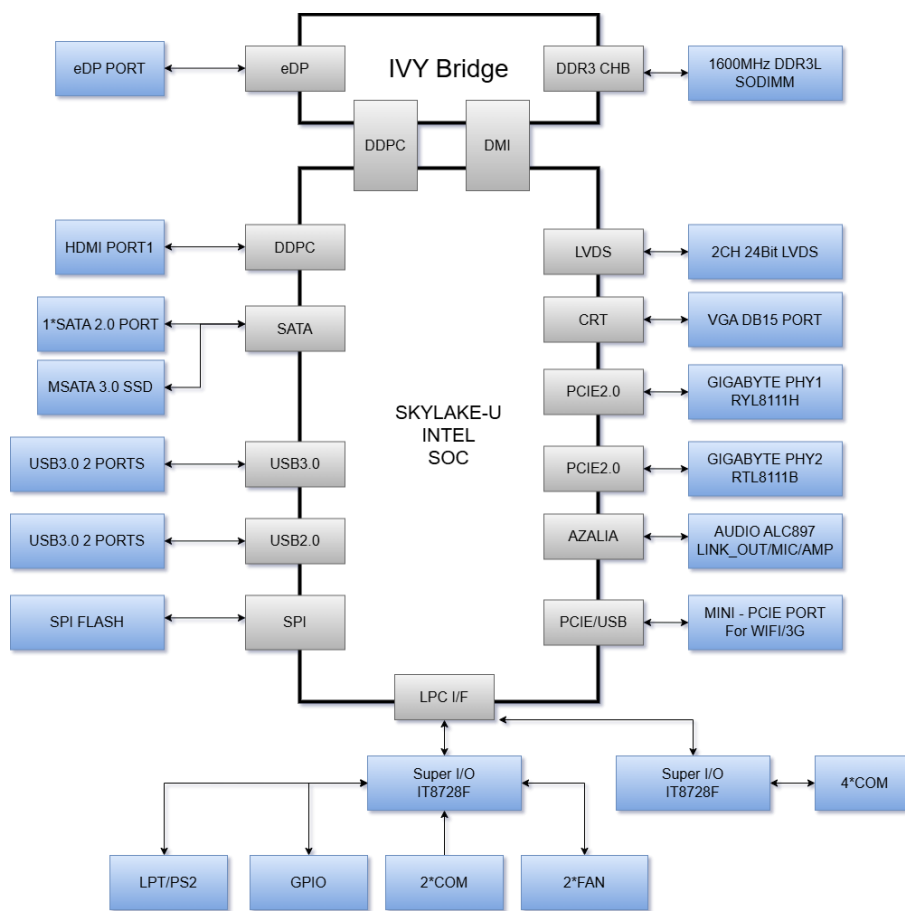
eDP PORT

eDP

IVY Bridge

DDR3 CHB

1600MHz DDR3L SODIMM

DDPC

DMI

HDMI PORT1

DDPC

LVDS

2CH 24Bit LVDS

1*SATA 2.0 PORT

SATA

CRT

VGA DB15 PORT

MSATA 3.0 SSD

PCIE2.0

GIGABYTE PHY1 RYL8111H

SKYLAKE-U INTEL SOC

USB3.0 2 PORTS

USB3.0

PCIE2.0

GIGABYTE PHY2 RTL8111B

USB3.0 2 PORTS

USB2.0

AZALIA

AUDIO ALC897 LINK_OUT/MIC/AMP

SPI FLASH

SPI

PCIE/USB

MINI - PCIE PORT For WIFI/3G

LPC I/F

Super I/O IT8728F

Super I/O IT8728F

4*COM

LPT/PS2

GPIO

2*COM

2*FAN